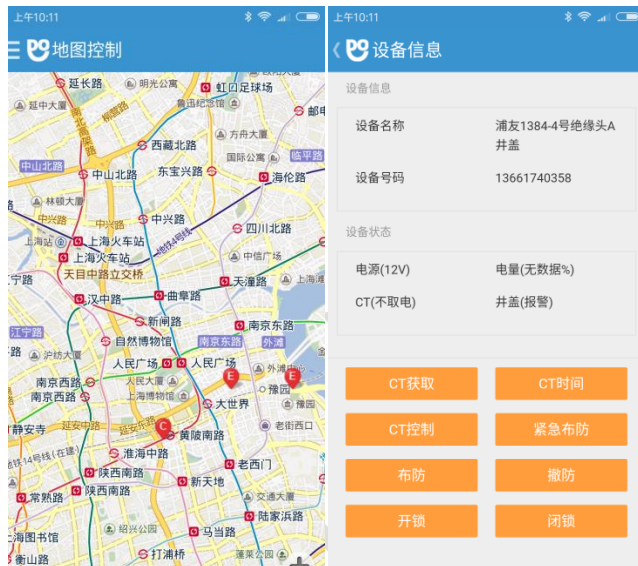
上午10:11

地图控制

延长路 明光公寓 虹口足球场 延中大厦 曲阳 鲁迅纪念馆 邮电 方升大厦 西藏北路 国际公寓 临平路 中山北路 中山北路 东宝兴路 海伦路 林顿大厦 中兴路 中兴路 四川北路 上海站 上海火车站 上海火车站 天目中路立交桥 宁路 天潼路 汉中路 曲阜路 新闸路 南京东路 江宁路 自然博物馆 南京东路 外滩 沪纺大厦 人民广场 人民广场 外滩 南京西路 人民大厦 豫园 南京西路 大世界 豫园 静安寺 延安中路 黄陂南路 老街西口 淮海中路 老西门 陕西南路 新天地 交通大厦 常熟路 陕西南路 陆家浜路 绍兴公园 马当路 上海图书馆 打浦桥 衡山路 蓬莱公园

上午10:11

设备信息

设备信息

| 设备名称 | 浦友1384-4号绝缘头A井盖 |
|---|---|
| 设备号码 | 13661740358 |

设备状态

| 电源(12V) | 电量(无数据%) |
|---|---|
| CT(不取电) | 井盖(报警) |

CT获取 CT时间
CT控制 紧急布防
布防 撤防
开锁 闭锁